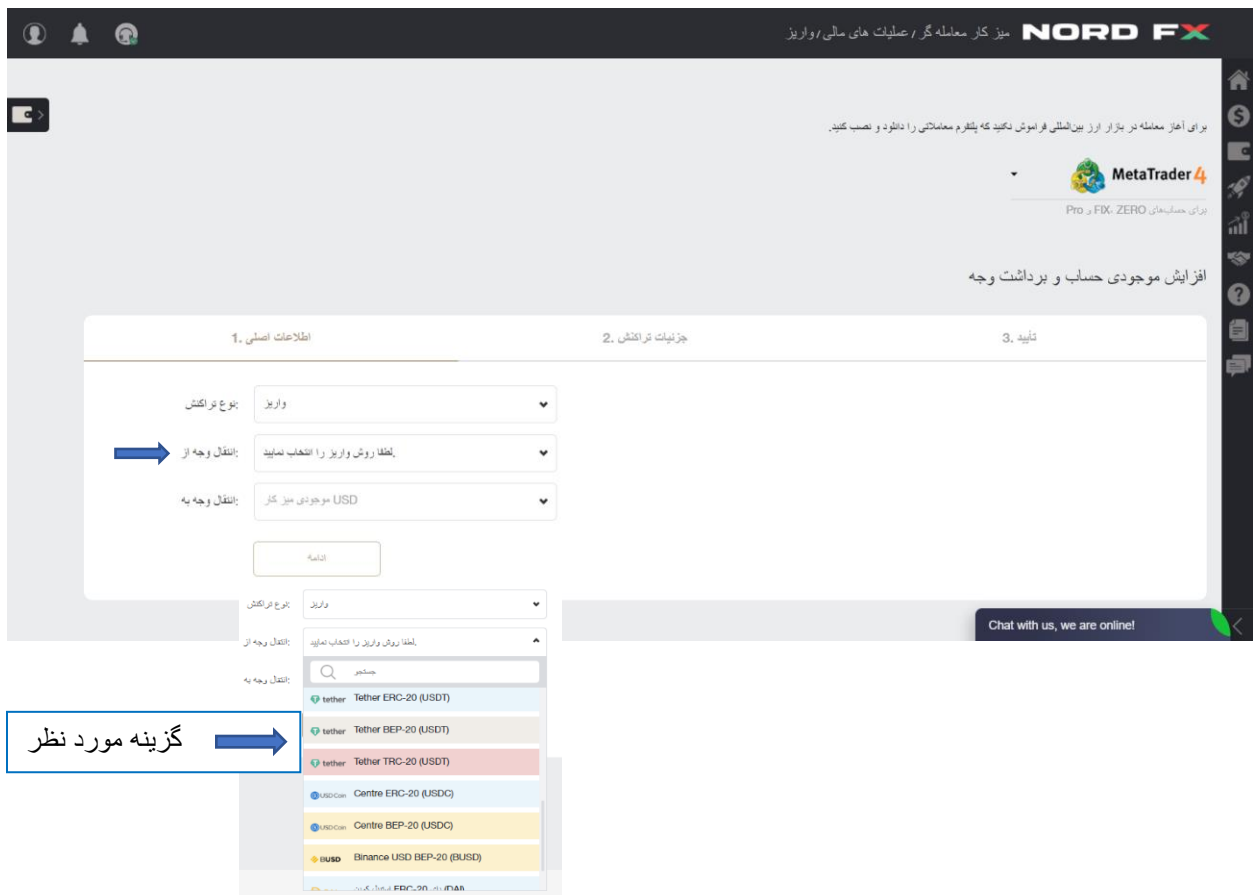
NORD FX میز کار معامله گر / عملیات های مالی / واریز

برای آغاز معامله در بازار ارز بین‌المللی فراموش نکنید که پلتفرم معاملاتی را دانلود و نصب کنید.

MetaTrader 4

برای حساب‌های FIX، ZERO و Pro

افزایش موجودی حساب و برداشت وجه

1. اطلاعات اصلی

2. جزئیات تراکنش

3. تأیید

نوع تراکنش: واریز

انتقال وجه از: لطفا روش واریز را انتخاب نمایید.

انتقال وجه به: موجودی میز کار USD

ادامه

نوع تراکنش: واریز

انتقال وجه از: لطفا روش واریز را انتخاب نمایید.

انتقال وجه به:

جستجو

tether Tether ERC-20 (USDT)

tether Tether BEP-20 (USDT)

tether Tether TRC-20 (USDT)

USDCoin Centre ERC-20 (USDC)

USDCoin Centre BEP-20 (USDC)

BUSD Binance USD BEP-20 (BUSD)

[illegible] ERC-20 (DAI)

گزینه مورد نظر

Chat with us, we are online!